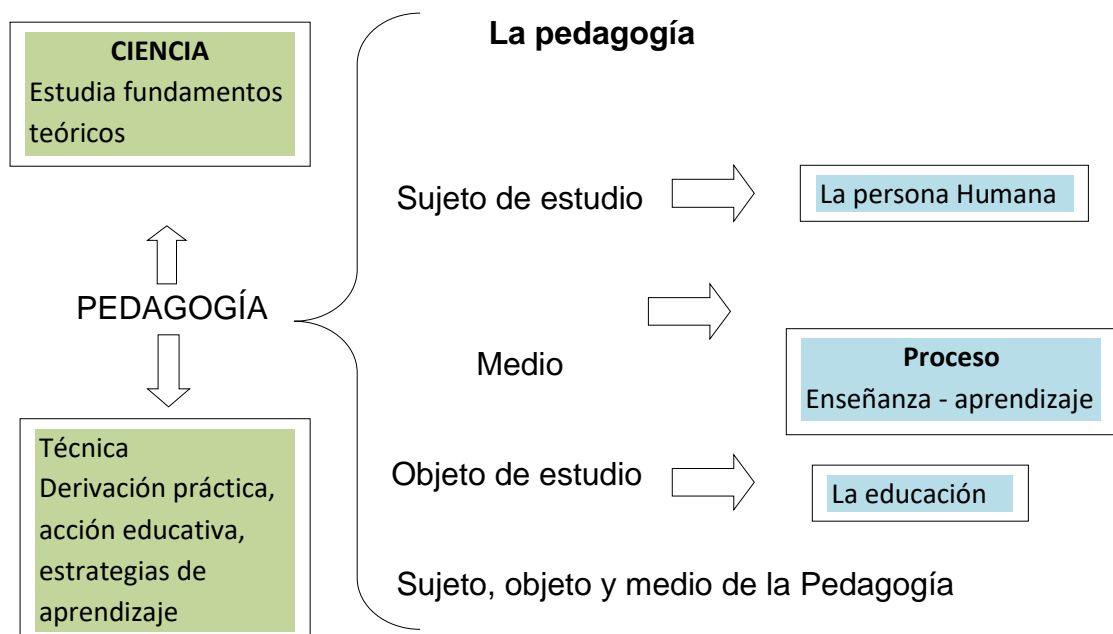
CIENCIA
Estudia fundamentos teóricos

PEDAGOGÍA

Técnica
Derivación práctica, acción educativa, estrategias de aprendizaje

La pedagogía

Sujeto de estudio

La persona Humana

Medio

Proceso
Enseñanza - aprendizaje

Objeto de estudio

La educación

Sujeto, objeto y medio de la Pedagogía